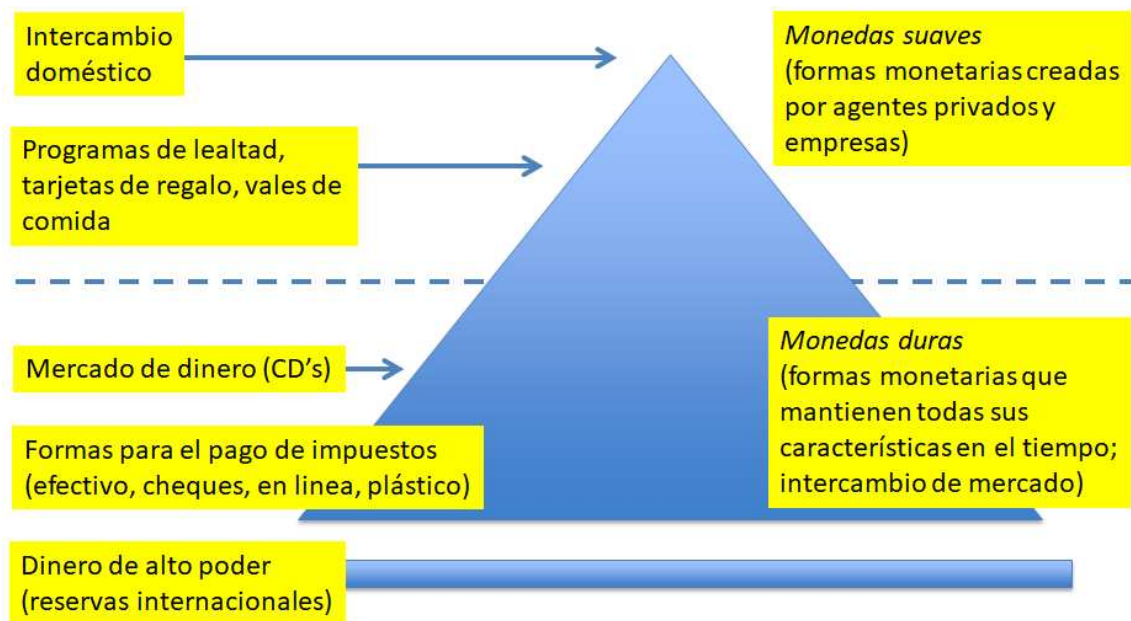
Intercambio doméstico

Monedas suaves
(formas monetarias creadas por agentes privados y empresas)

Programas de lealtad, tarjetas de regalo, vales de comida

Mercado de dinero (CD's)

Monedas duras
(formas monetarias que mantienen todas sus características en el tiempo; intercambio de mercado)

Formas para el pago de impuestos (efectivo, cheques, en linea, plástico)

Dinero de alto poder (reservas internacionales)